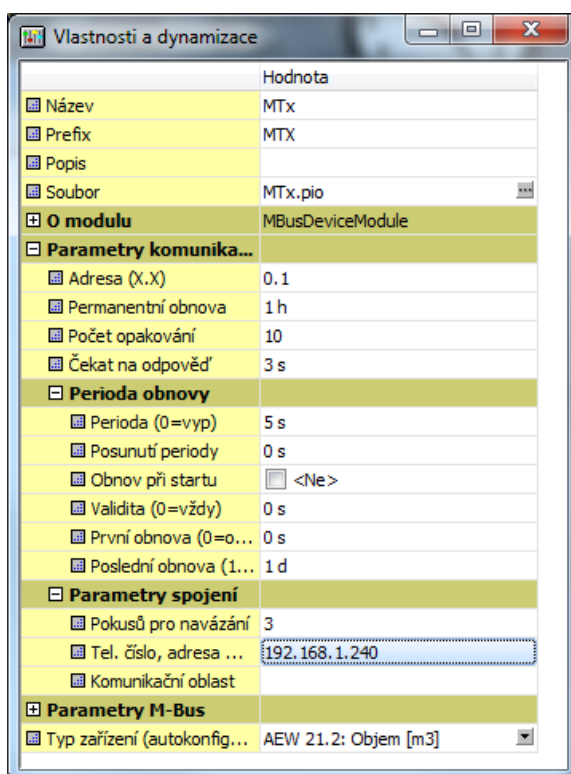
Vlastnosti a dynamizace

| | Hodnota |
|---|---|
| Název | MTx |
| Prefix | MTX |
| Popis | |
| Soubor | MTx.pio |
| O modulu | MBusDeviceModule |
| Parametry komunika... | |
| Adresa (X.X) | 0.1 |
| Permanentní obnova | 1 h |
| Počet opakování | 10 |
| Čekat na odpověď | 3 s |
| Perioda obnovy | |
| Perioda (0=vyp) | 5 s |
| Posunutí periody | 0 s |
| Obnov při startu | <Ne> |
| Validita (0=vždy) | 0 s |
| První obnova (0=o... | 0 s |
| Poslední obnova (1... | 1 d |
| Parametry spojení | |
| Pokusů pro navázání | 3 |
| Tel. číslo, adresa ... | 192.168.1.240 |
| Komunikační oblast | |
| Parametry M-Bus | |
| Typ zařízení (autokonfig... | AEW 21.2: Objem [m3] |